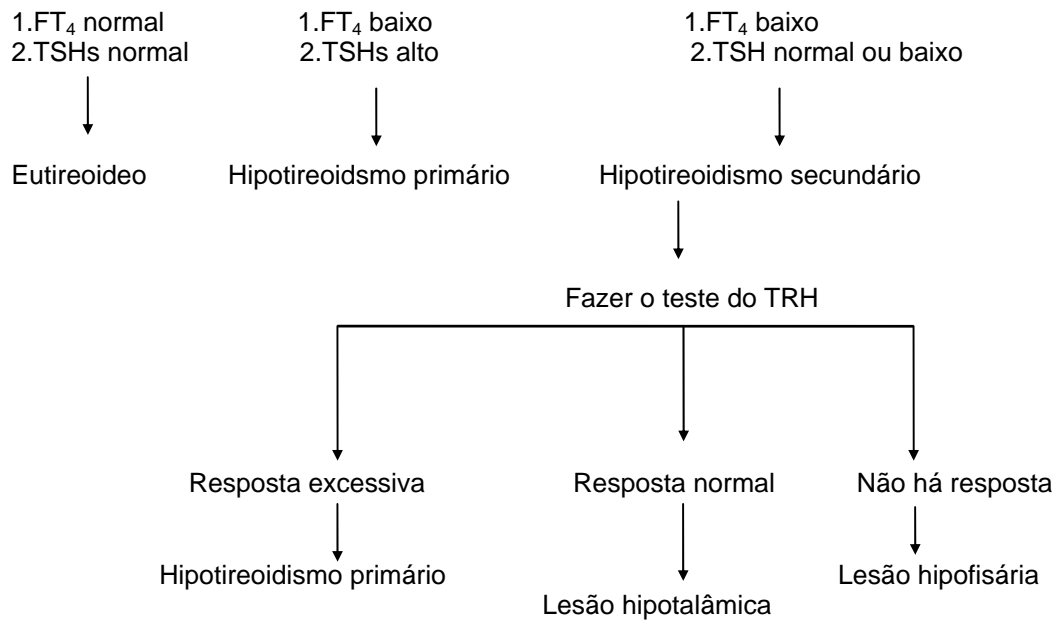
1.$FT_4$ normal
2.TSHs normal

Eutireoideo

1.$FT_4$ baixo
2.TSHs alto

Hipotireoidsmo primário

1.$FT_4$ baixo
2.TSH normal ou baixo

Hipotireoidismo secundário

Fazer o teste do TRH

Resposta excessiva

Hipotireoidismo primário

Resposta normal

Lesão hipotalâmica

Não há resposta

Lesão hipofisária